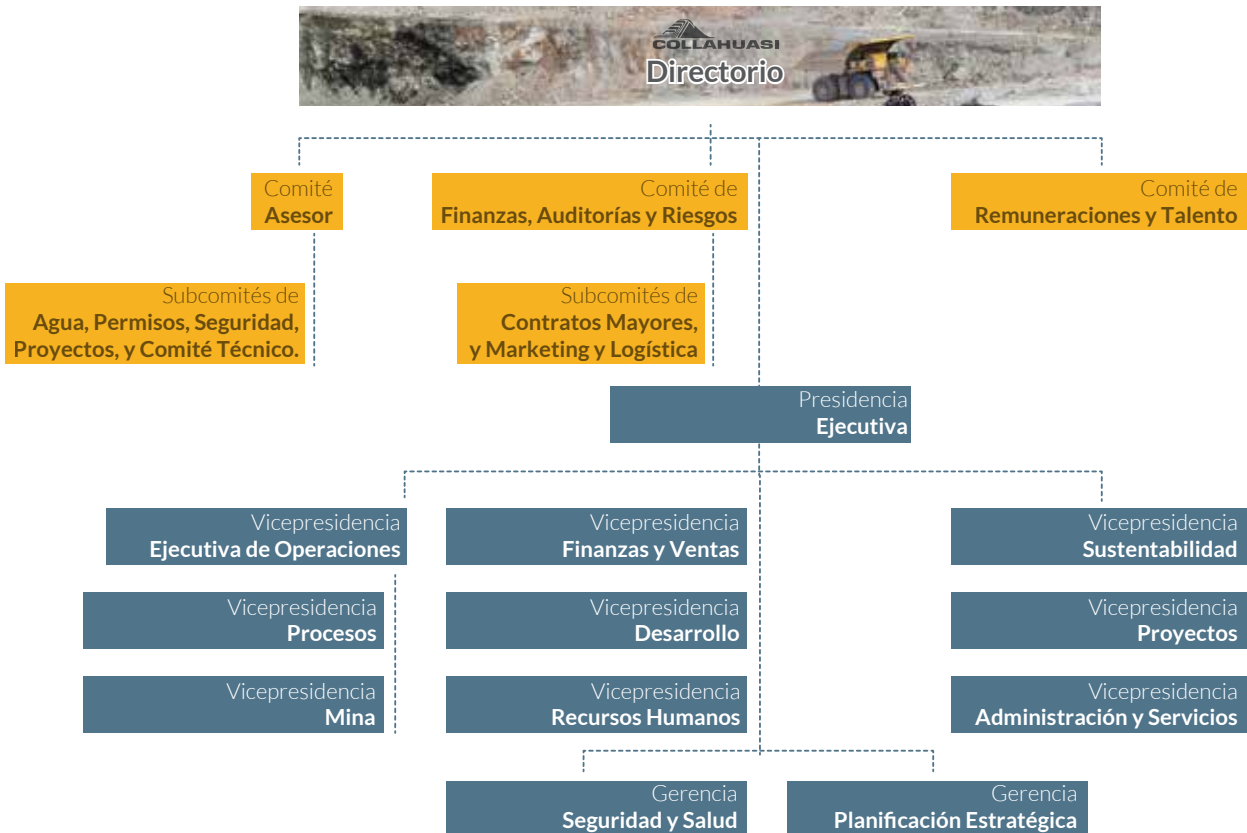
COLLAHUASI
Directorio

Comité
Asesor

Comité de
Finanzas, Auditorías y Riesgos

Comité de
Remuneraciones y Talento

Subcomités de
Agua, Permisos, Seguridad, Proyectos, y Comité Técnico.

Subcomités de
Contratos Mayores, y Marketing y Logística

Presidencia
Ejecutiva

Vicepresidencia
Ejecutiva de Operaciones

Vicepresidencia
Finanzas y Ventas

Vicepresidencia
Sustentabilidad

Vicepresidencia
Procesos

Vicepresidencia
Desarrollo

Vicepresidencia
Proyectos

Vicepresidencia
Mina

Vicepresidencia
Recursos Humanos

Vicepresidencia
Administración y Servicios

Gerencia
Seguridad y Salud

Gerencia
Planificación Estratégica